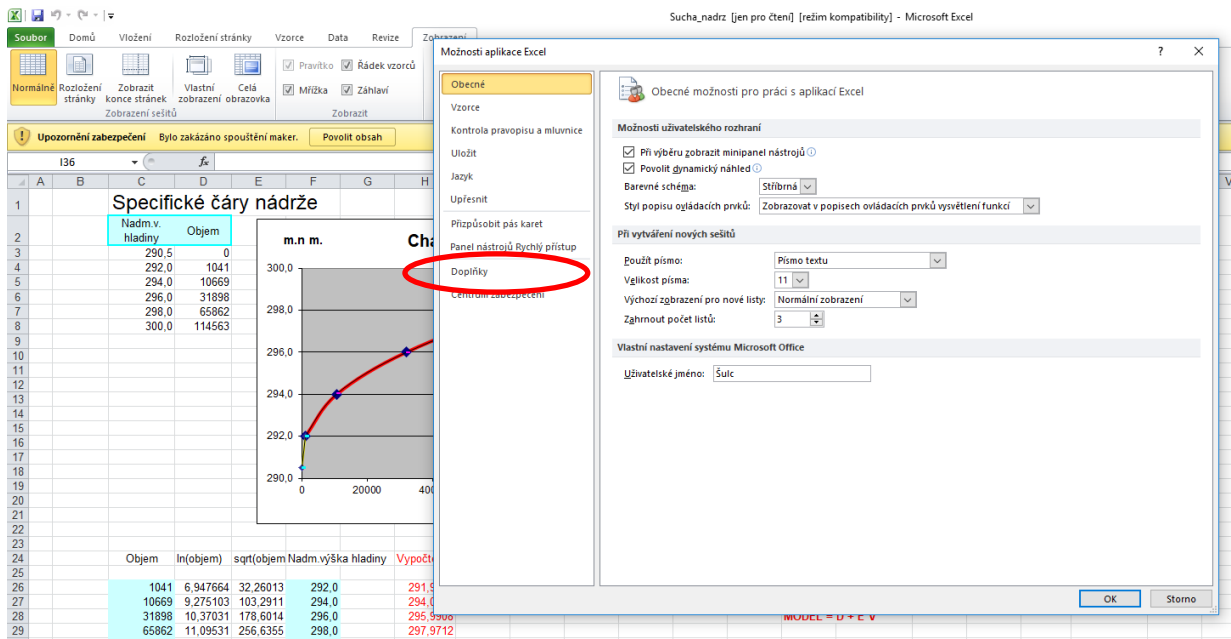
Sucha_nadrz [jen pro čtení] [režim kompatibility] - Microsoft Excel

Soubor | Domů | Vložení | Rozložení stránky | Vzorce | Data | Revize | Zobrazení

Normálně | Rozložení stránky | Zobrazit konce stránek | Vlastní zobrazení | Celá obrazovka
Zobrazení sešitů
Pravítko | Řádek vzorců | Mřížka | Záhlaví
Zobrazit

Upozornění zabezpečení Bylo zakázáno spouštění maker. Povolit obsah

I36 fx

| | A | B | C | D | E | F | G | H |
|---|---|---|---|---|---|---|---|---|
| 1 | | | Specifické čáry nádrže | | | | | |
| 2 | | | Nadm.v. hladiny | Objem | | | | |
| 3 | | | 290,5 | 0 | | | | |
| 4 | | | 292,0 | 1041 | | | | |
| 5 | | | 294,0 | 10669 | | | | |
| 6 | | | 296,0 | 31898 | | | | |
| 7 | | | 298,0 | 65862 | | | | |
| 8 | | | 300,0 | 114563 | | | | |

m.n m.
Cha
300,0
298,0
296,0
294,0
292,0
290,0
0
20000
40

| 24 | | | Objem | ln(objem) | sqrt(objem | Nadm.výška hladiny | | Vypočte |
|---|---|---|---|---|---|---|---|---|
| 26 | | | 1041 | 6,947664 | 32,26013 | 292,0 | | 291,9 |
| 27 | | | 10669 | 9,275103 | 103,2911 | 294,0 | | 294,0 |
| 28 | | | 31898 | 10,37031 | 178,6014 | 296,0 | | 295,9908 |
| 29 | | | 65862 | 11,09531 | 256,6355 | 298,0 | | 297,9712 |

MODEL = D + E V

Možnosti aplikace Excel
?
Obecné
Vzorce
Kontrola pravopisu a mluvnice
Uložit
Jazyk
Upřesnit
Přizpůsobit pás karet
Panel nástrojů Rychlý přístup
Doplňky
Centrum zabezpečení

Obecné možnosti pro práci s aplikací Excel

Možnosti uživatelského rozhraní
Při výběru zobrazit minipanel nástrojů
Povolit dynamický náhled
Barevné schéma: Stříbrná
Styl popisu ovládacích prvků: Zobrazovat v popisech ovládacích prvků vysvětlení funkcí

Při vytváření nových sešitů
Použít písmo: Písmo textu
Velikost písma: 11
Výchozí zobrazení pro nové listy: Normální zobrazení
Zahrnout počet listů: 3

Vlastní nastavení systému Microsoft Office
Uživatelské jméno: Šulc

OK
Storno